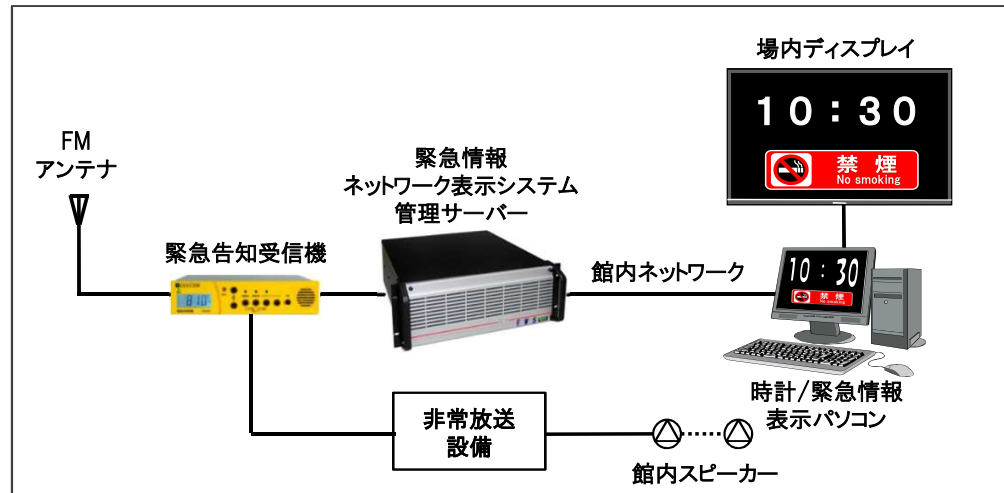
場内ディスプレイ

10：30

禁 煙
No smoking

FM
アンテナ

緊急情報
ネットワーク表示システム
管理サーバー

緊急告知受信機

館内ネットワーク

10：30
禁 煙

時計/緊急情報
表示パソコン

非常放送
設備

館内スピーカー